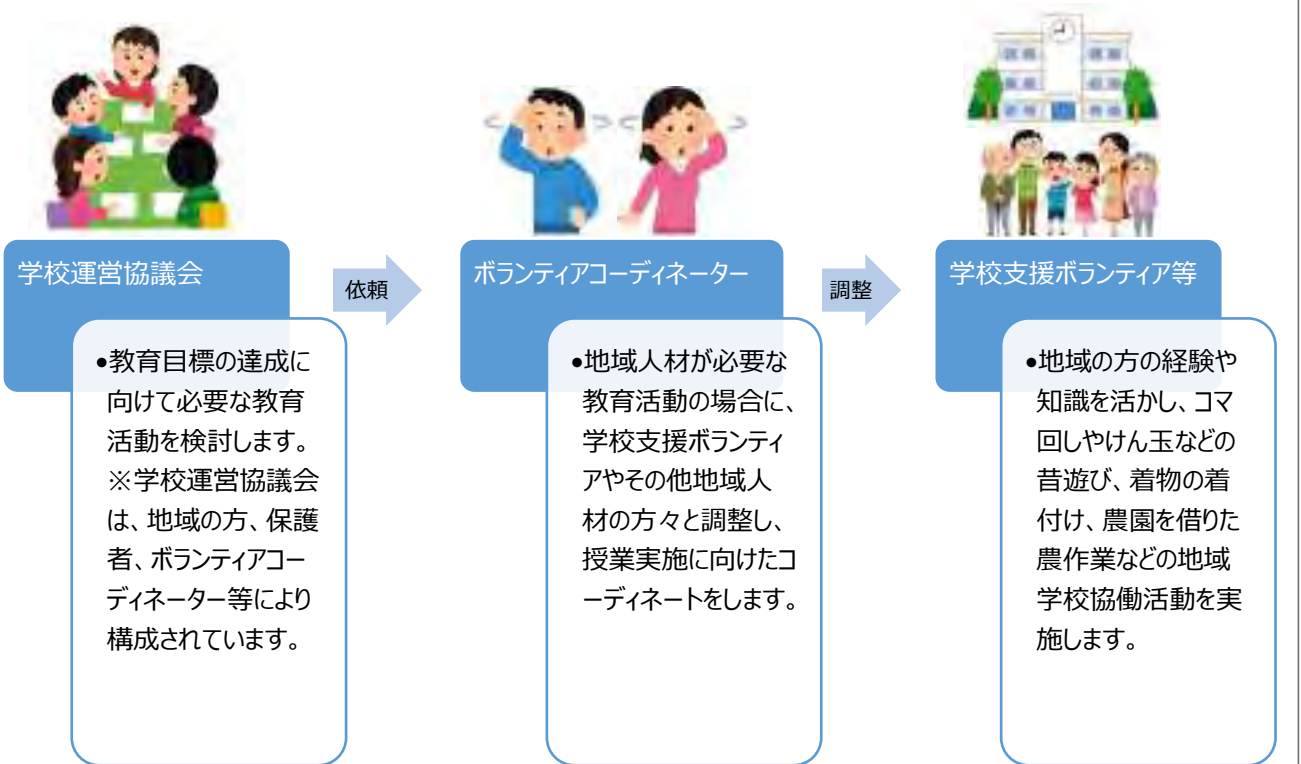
学校運営協議会

依頼

ボランティアコーディネーター

調整

学校支援ボランティア等

●教育目標の達成に向けて必要な教育活動を検討します。
※学校運営協議会は、地域の方、保護者、ボランティアコーディネーター等により構成されています。

●地域人材が必要な教育活動の場合に、学校支援ボランティアやその他地域人材の方々と調整し、授業実施に向けたコーディネートをします。

●地域の方の経験や知識を活かし、コマ回しやけん玉などの昔遊び、着物の着付け、農園を借りた農作業などの地域学校協働活動を実施します。